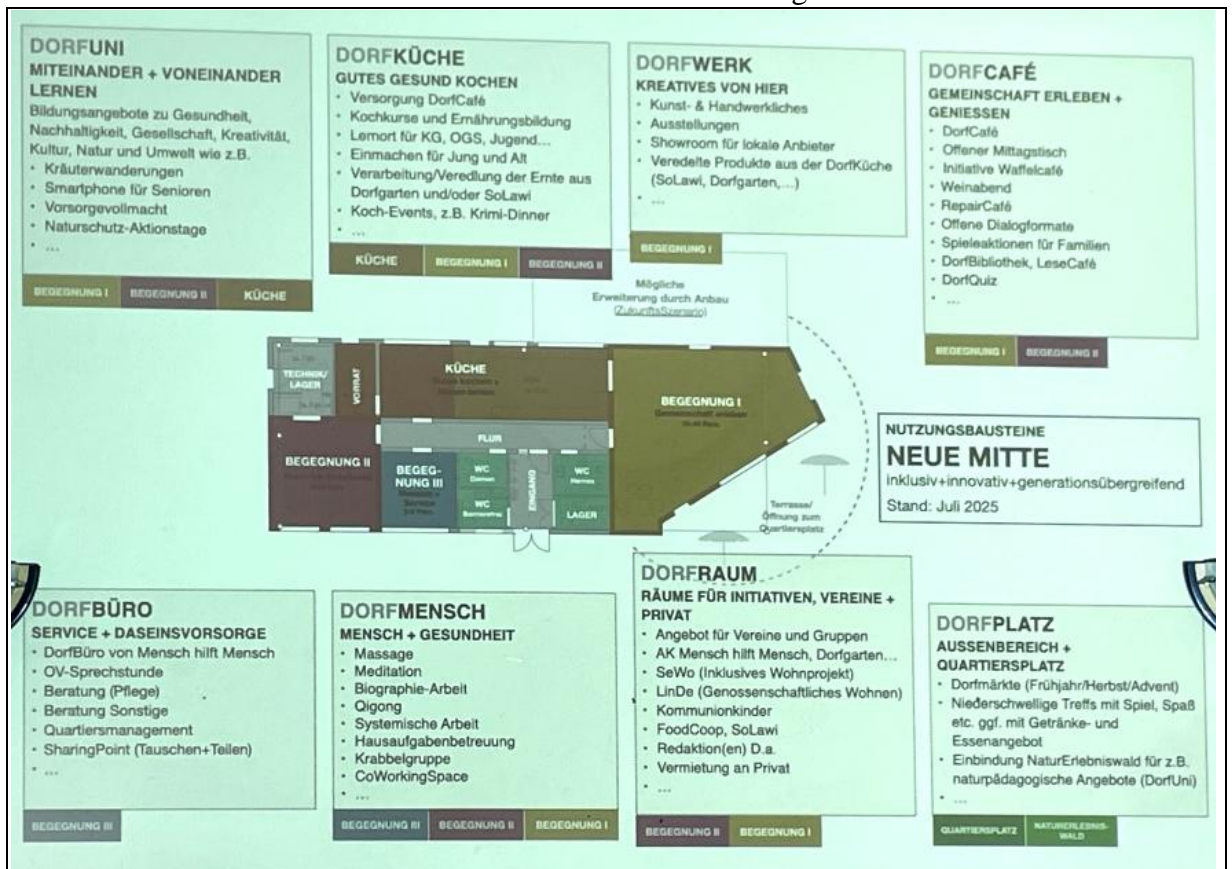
DORFUNI
MITEINANDER + VONEINANDER LERNEN
Bildungsangebote zu Gesundheit, Nachhaltigkeit, Gesellschaft, Kreativität, Kultur, Natur und Umwelt wie z.B.
• Kräuterwanderungen
• Smartphone für Senioren
• Vorsorgevollmacht
• Naturschutz-Aktionstage
• ...

BEGEGNUNG I | BEGEGNUNG II | KÜCHE

DORFKÜCHE
GUTES GESUND KOCHEN
• Versorgung DorfCafé
• Kochkurse und Ernährungsbildung
• Lernort für KG, OGS, Jugend...
• Einmachen für Jung und Alt
• Verarbeitung/Veredlung der Ernte aus Dorfgarten und/oder SoLawi
• Koch-Events, z.B. Krimi-Dinner
• ...

KÜCHE | BEGEGNUNG I | BEGEGNUNG II

DORFWERK
KREATIVES VON HIER
• Kunst- & Handwerkliches
• Ausstellungen
• Showroom für lokale Anbieter
• Veredelte Produkte aus der DorfKüche (SoLawi, Dorfgarten,...)
• ...

BEGEGNUNG I

DORFCAFÉ
GEMEINSCHAFT ERLEBEN + GENIESSEN
• DorfCafé
• Offener Mittagstisch
• Initiative Waffelcafé
• Weinabend
• RepairCafé
• Offene Dialogformate
• Spieleaktionen für Familien
• DorfBibliothek, LeseCafé
• DorfQuiz
• ...

BEGEGNUNG I | BEGEGNUNG II

Mögliche Erweiterung durch Anbau (ZukunftsSzenario)

TECHNIK/ LAGER
VORRAT
KÜCHE
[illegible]
BEGEGNUNG I
Gemeinschaft erleben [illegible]
FLUR
BEGEGNUNG II
BEGEG-NUNG III
WC Damen
WC Barrierefrei
EINGANG
WC Herren
LAGER
Terrasse/ Öffnung zum Quartiersplatz

NUTZUNGSBAUSTEINE
NEUE MITTE
inklusiv+innovativ+generationsübergreifend
Stand: Juli 2025

DORFBÜRO
SERVICE + DASEINSVORSORGE
• DorfBüro von Mensch hilft Mensch
• OV-Sprechstunde
• Beratung (Pflege)
• Beratung Sonstige
• Quartiersmanagement
• SharingPoint (Tauschen+Teilen)
• ...

BEGEGNUNG III

DORFMENSCH
MENSCH + GESUNDHEIT
• Massage
• Meditation
• Biographie-Arbeit
• Qigong
• Systemische Arbeit
• Hausaufgabenbetreuung
• Krabbelgruppe
• CoWorkingSpace
• ...

BEGEGNUNG III | BEGEGNUNG II | BEGEGNUNG I

DORFRAUM
RÄUME FÜR INITIATIVEN, VEREINE + PRIVAT
• Angebot für Vereine und Gruppen
• AK Mensch hilft Mensch, Dorfgarten...
• SeWo (Inklusives Wohnprojekt)
• LinDe (Genossenschaftliches Wohnen)
• Kommunionkinder
• FoodCoop, SoLawi
• Redaktion(en) D.a.
• Vermietung an Privat
• ...

BEGEGNUNG II | BEGEGNUNG I

DORFPLATZ
AUSSENBEREICH + QUARTIERSPLATZ
• Dorfmärkte (Frühjahr/Herbst/Advent)
• Niederschwellige Treffs mit Spiel, Spaß etc. ggf. mit Getränke- und Essenangebot
• Einbindung NaturErlebniswald für z.B. naturpädagogische Angebote (DorfUni)
• ...

QUARTIERSPLATZ | NATURERLEBNIS-WALD